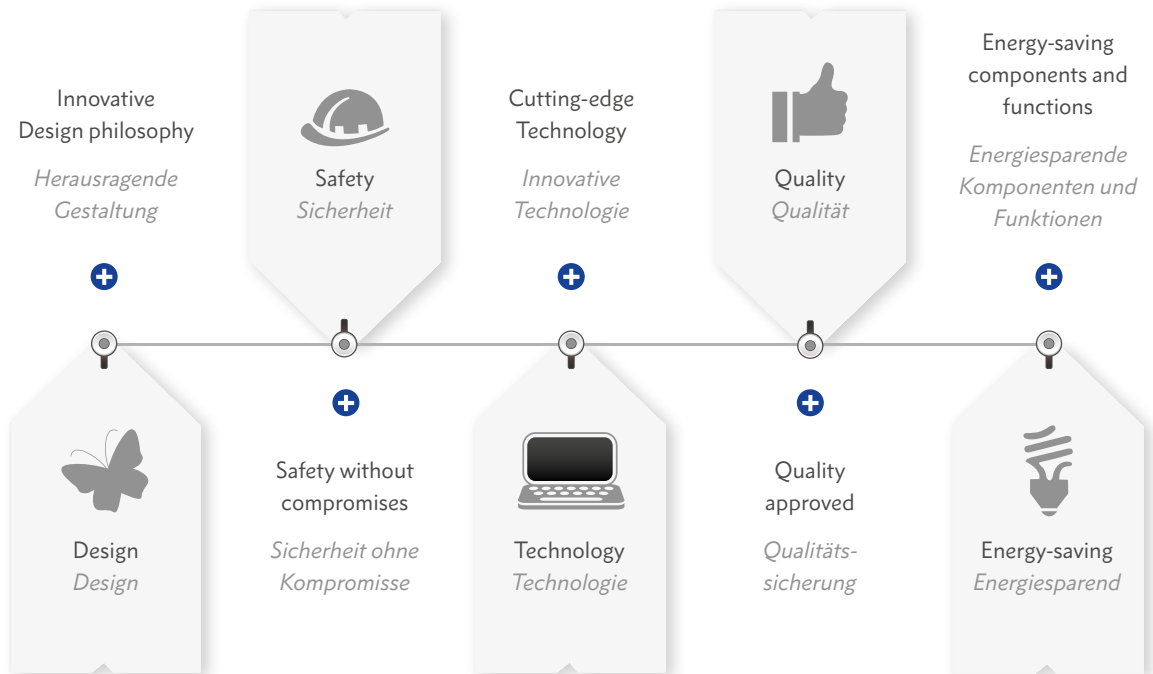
Innovative Design philosophy

Herausragende Gestaltung

Safety
Sicherheit

Cutting-edge Technology

Innovative Technologie

Quality
Qualität

Energy-saving components and functions

Energiesparende Komponenten und Funktionen

Design
Design

Safety without compromises

Sicherheit ohne Kompromisse

Technology
Technologie

Quality approved

Qualitätssicherung

Energy-saving
Energiesparend